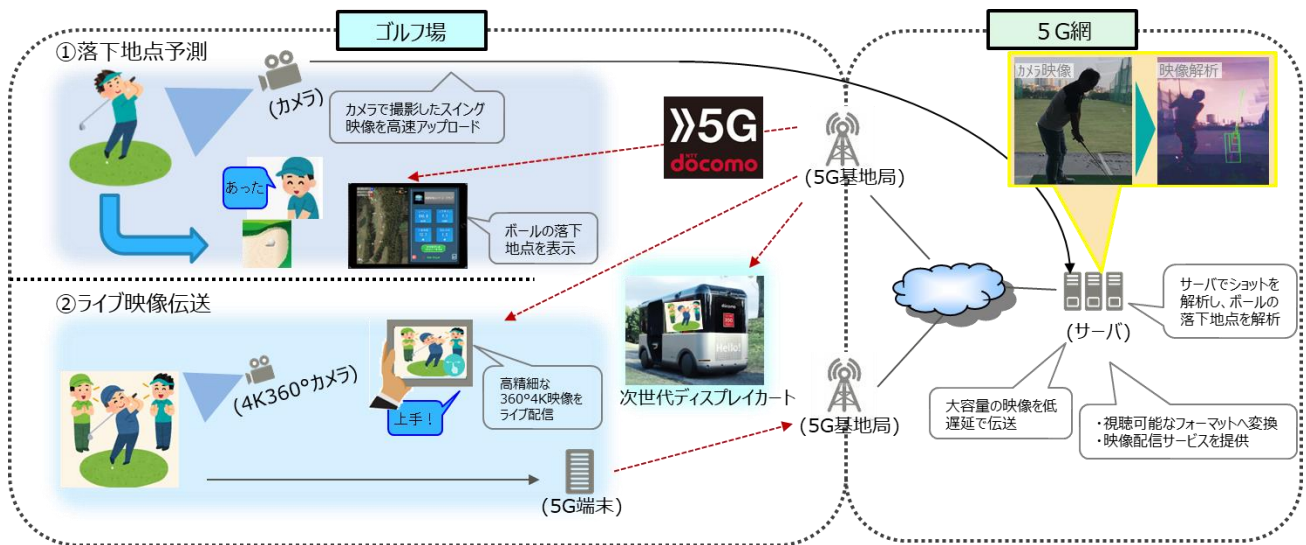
ゴルフ場

5G網

①落下地点予測

(カメラ)

カメラで撮影したスイング映像を高速アップロード

5G
NTT docomo

(5G基地局)

カメラ映像

映像解析

あった

ボールの落下地点を表示

②ライブ映像伝送

(4K360°カメラ)

高精細な360°4K映像をライブ配信

上手！

Hello!

次世代ディスプレイカート

(5G基地局)

(5G端末)

(サーバ)

サーバでショットを解析し、ボールの落下地点を解析

大容量の映像を低遅延で伝送

・視聴可能なフォーマットへ変換
・映像配信サービスを提供